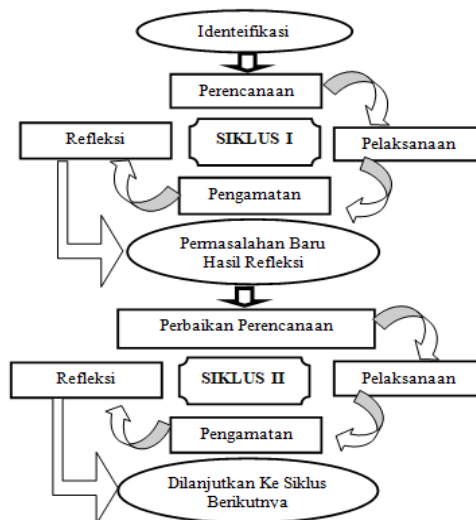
Identeifikasi

Perencanaan

Refleksi

SIKLUS I

Pelaksanaan

Pengamatan

Permasalahan Baru Hasil Refleksi

Perbaikan Perencanaan

Refleksi

SIKLUS II

Pelaksanaan

Pengamatan

Dilanjutkan Ke Siklus Berikutnya